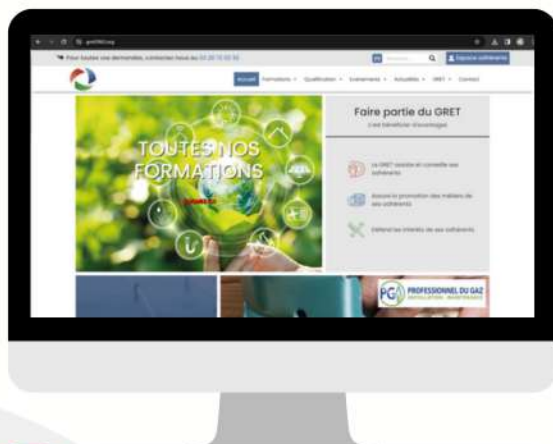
gret83.org

Pour toutes vos demandes, contactez nous au 04 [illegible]

Espace adhérents

Accueil Formations Qualification Evenements Actualités GRET Contact

TOUTES NOS FORMATIONS

2025

Faire partie du GRET

C'est bénéficier d'avantages

Le GRET assiste et conseille ses adhérents

Assure la promotion des métiers de ses adhérents

Défend les intérêts de ses adhérents

PG PROFESSIONNEL DU GAZ INSTALLATION · MAINTENANCE